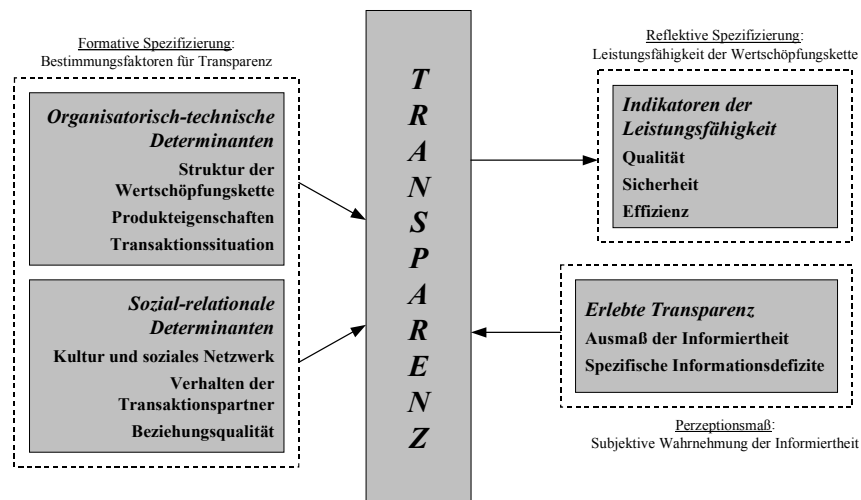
Formative Spezifizierung:
Bestimmungsfaktoren für Transparenz

Organisatorisch-technische Determinanten
Struktur der Wertschöpfungskette
Produkteigenschaften
Transaktionssituation

Sozial-relationale Determinanten
Kultur und soziales Netzwerk
Verhalten der Transaktionspartner
Beziehungsqualität

T R A N S P A R E N Z

Reflektive Spezifizierung:
Leistungsfähigkeit der Wertschöpfungskette

Indikatoren der Leistungsfähigkeit
Qualität
Sicherheit
Effizienz

Erlebte Transparenz
Ausmaß der Informiertheit
Spezifische Informationsdefizite

Perzeptionsmaß:
Subjektive Wahrnehmung der Informiertheit